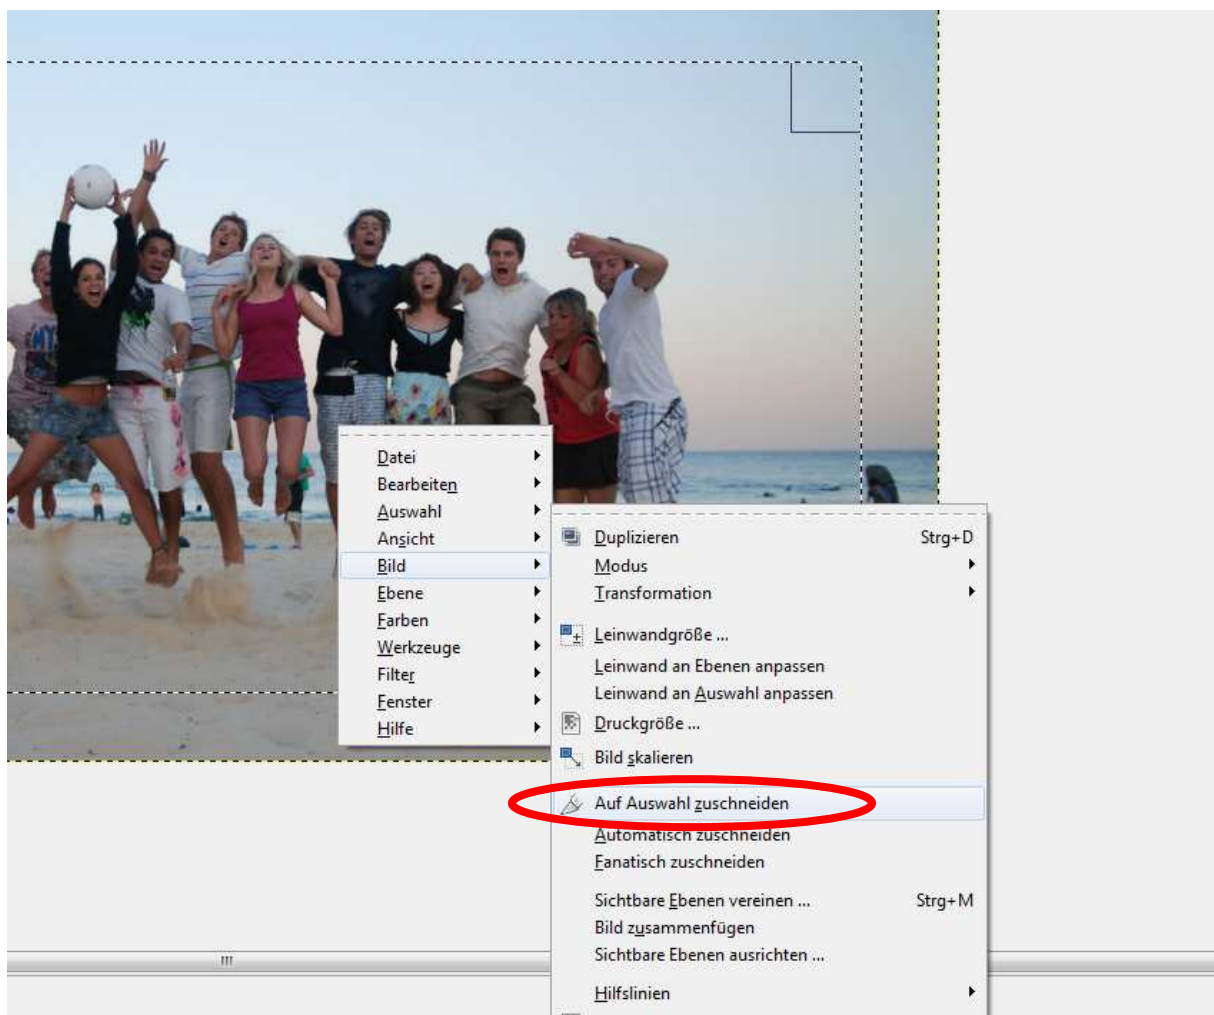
Datei
Bearbeiten
Auswahl
Ansicht
Bild
Ebene
Farben
Werkzeuge
Filter
Fenster
Hilfe

Duplizieren Strg+D
Modus
Transformation
Leinwandgröße ...
Leinwand an Ebenen anpassen
Leinwand an Auswahl anpassen
Druckgröße ...
Bild skalieren
Auf Auswahl zuschneiden
Automatisch zuschneiden
Fanatisch zuschneiden
Sichtbare Ebenen vereinen ... Strg+M
Bild zusammenfügen
Sichtbare Ebenen ausrichten ...
Hilfslinien